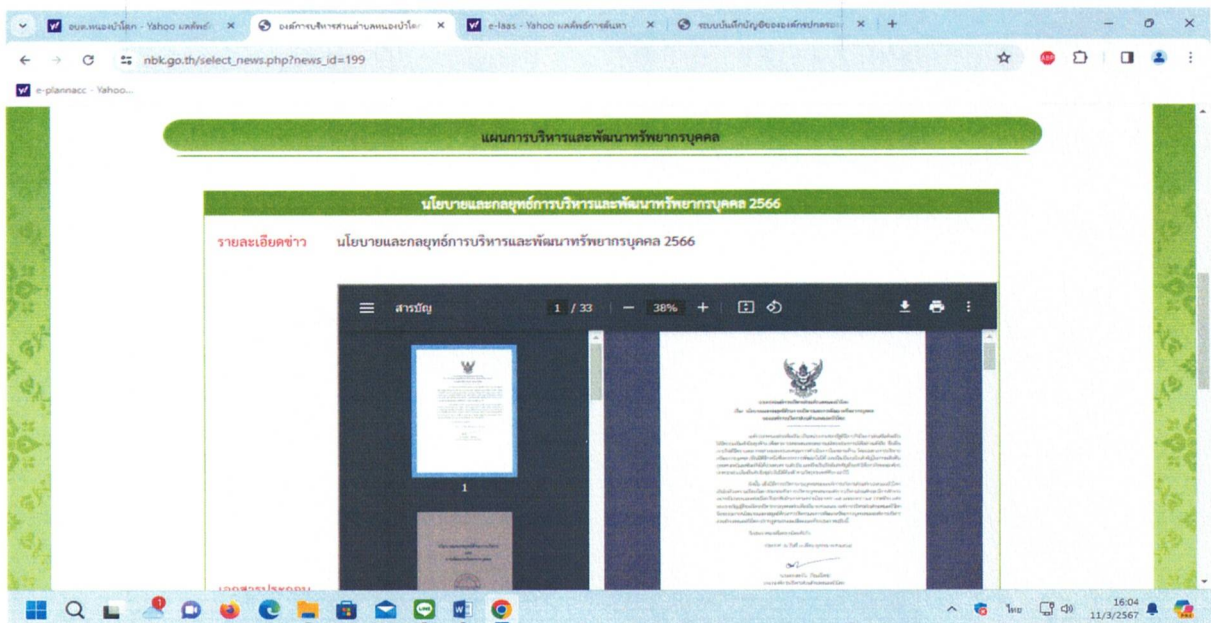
อบต.หนองบัวโคก - Yahoo แสดัทธ์ × องค์การบริหารส่วนตำบลหนองบัวโค × e-laas - Yahoo แสดัทธ์การค้นหา × ระบบบันทึกบัญชีขององค์กรปกครอง × +

nbk.go.th/select_news.php?news_id=199

e-plannacc - Yahoo...

แผนการบริหารและพัฒนาทรัพยากรบุคคล

นโยบายและกลยุทธ์การบริหารและพัฒนาทรัพยากรบุคคล 2566

รายละเอียดข่าว นโยบายและกลยุทธ์การบริหารและพัฒนาทรัพยากรบุคคล 2566

สารบัญ 1 / 33 — 38% +

1

เอกสารประกอบ

ไทย 16:04 11/3/2567